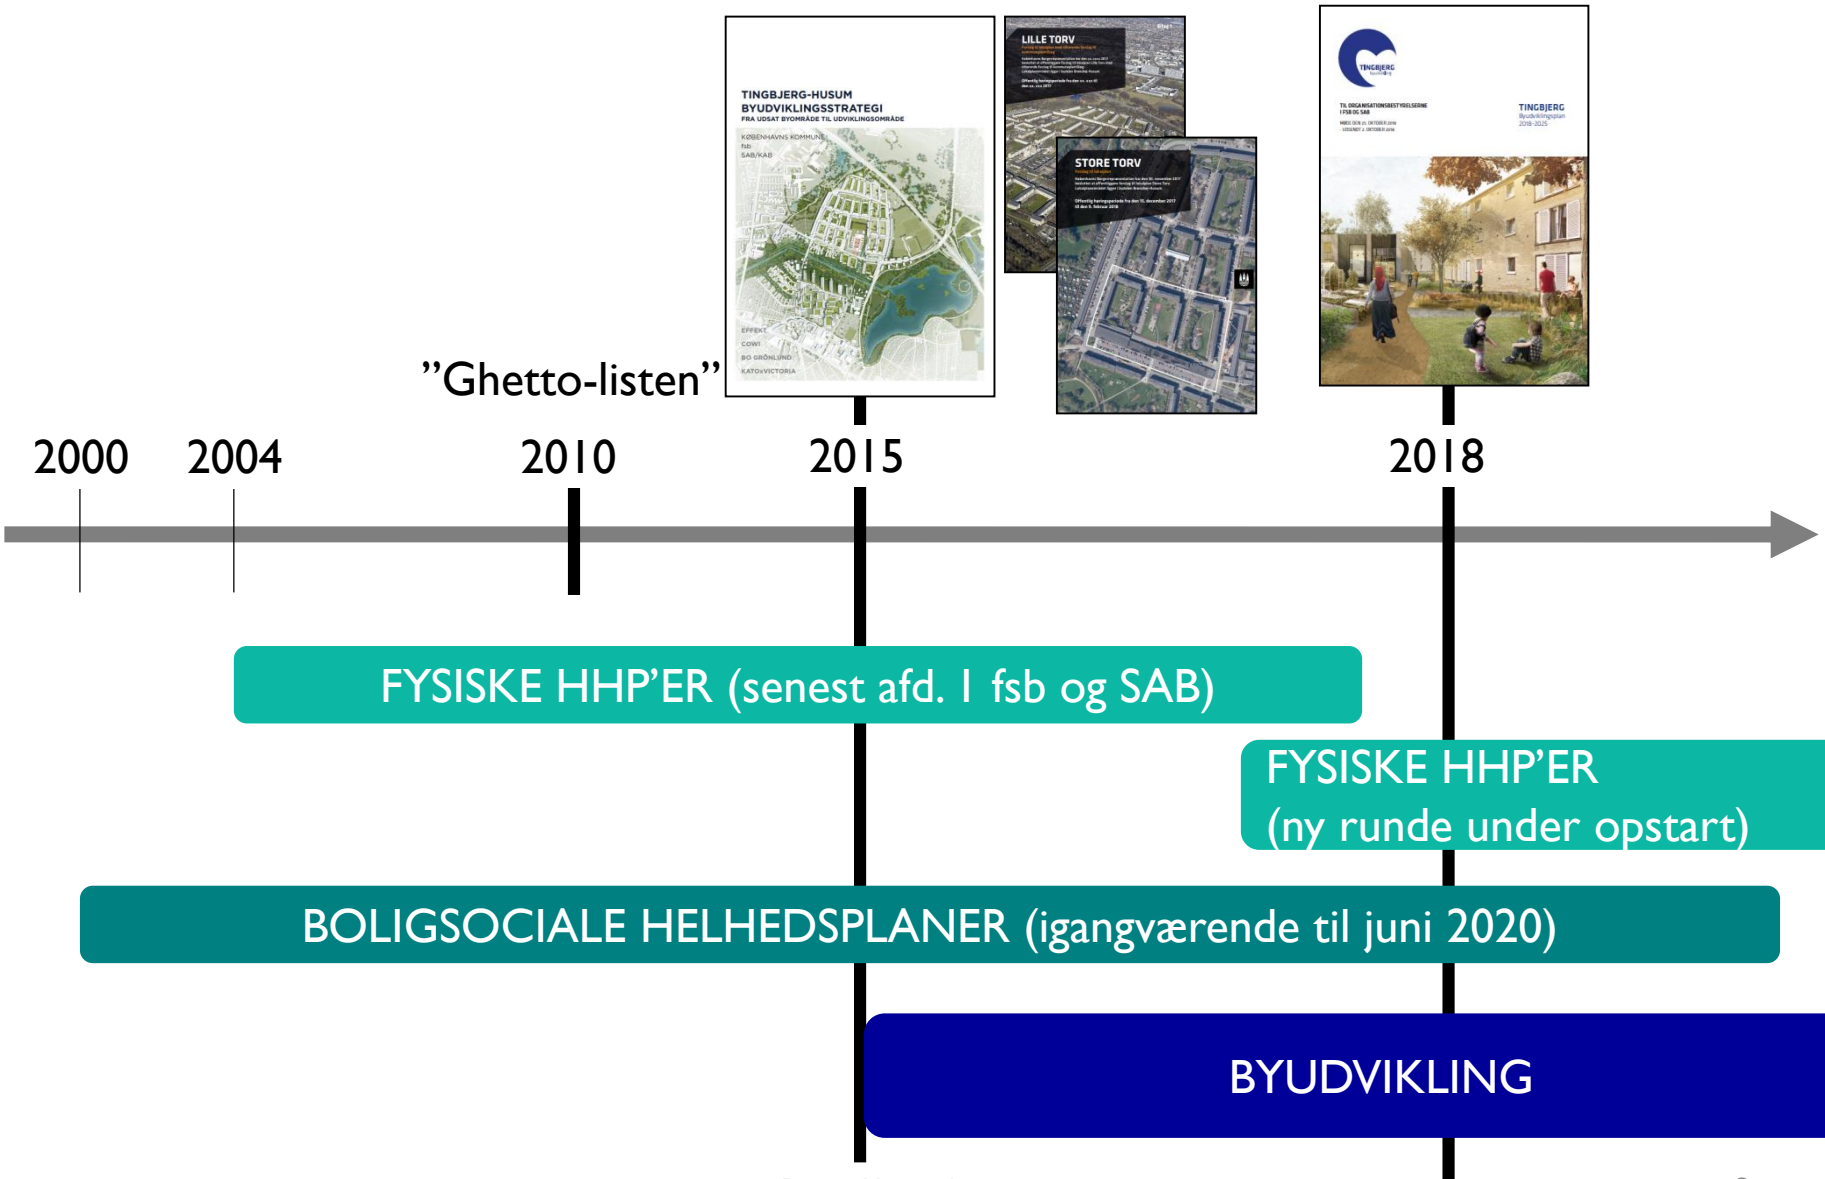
TINGBJERG-HUSUM
BYUDVIKLINGSSTRATEGI
FRA UDSAT BYOMRÅDE TIL UDVIKLINGSOMRÅDE
KØBENHAVNS KOMMUNE
fsb
SAB/KAB
EFFEKT
COWI
BO GRØNLUND
KATOxVICTORIA

LILLE TORV

STORE TORV

TINGBJERG
TINGBJERG
Byudviklingsplan
2018-2025

"Ghetto-listen"

2000 2004 2010 2015 2018

FYSISKE HHP'ER (senest afd. I fsb og SAB)

FYSISKE HHP'ER
(ny runde under opstart)

BOLIGSOCIALE HELHEDSPLANER (igangværende til juni 2020)

BYUDVIKLING